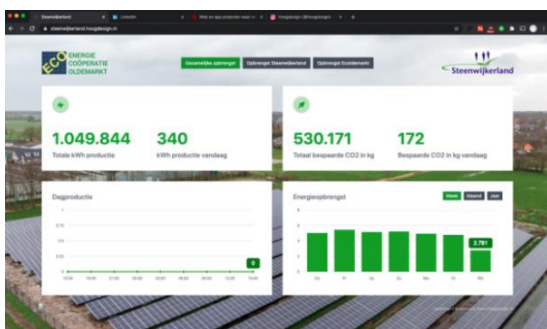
Steenwijkerland
LinkedIn
Web en app-ontwikkelaar voor
Hoogdesign (@hoogdesign)

steenwijkerland.hoogdesign.nl

ECO ENERGIE COÖPERATIE OLDEMARKT

Gezamenlijke opbrengst
Opbrengst Steenwijkerland
Opbrengst Ecoldemarkt

Steenwijkerland

1.049.844
Totale kWh productie

340
kWh productie vandaag

530.171
Totaal bespaarde CO2 in kg

172
Bespaarde CO2 in kg vandaag

Dagproductie

1
0.75
0.5
0.25
0

0

Energieopbrengst

Week
Maand
Jaar

8
6
4
2
0

2.781

Za
Vr
Do
Di
Wo
Di
Ma

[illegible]